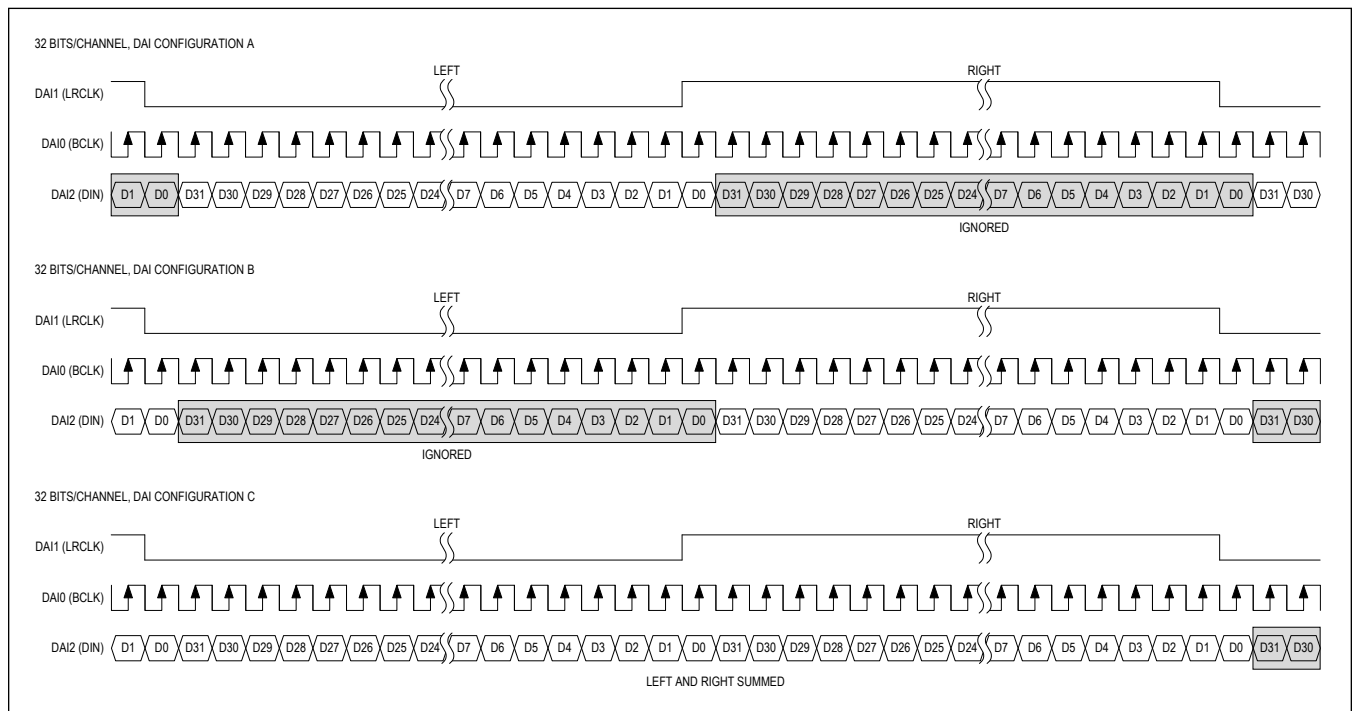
32 BITS/CHANNEL, DAI CONFIGURATION A

LEFT

RIGHT

DAI1 (LRCLK)

DAI0 (BCLK)

DAI2 (DIN) D1 D0 D31 D30 D29 D28 D27 D26 D25 D24 D7 D6 D5 D4 D3 D2 D1 D0 D31 D30 D29 D28 D27 D26 D25 D24 D7 D6 D5 D4 D3 D2 D1 D0 D31 D30

IGNORED

32 BITS/CHANNEL, DAI CONFIGURATION B

LEFT

RIGHT

DAI1 (LRCLK)

DAI0 (BCLK)

DAI2 (DIN) D1 D0 D31 D30 D29 D28 D27 D26 D25 D24 D7 D6 D5 D4 D3 D2 D1 D0 D31 D30 D29 D28 D27 D26 D25 D24 D7 D6 D5 D4 D3 D2 D1 D0 D31 D30

IGNORED

32 BITS/CHANNEL, DAI CONFIGURATION C

LEFT

RIGHT

DAI1 (LRCLK)

DAI0 (BCLK)

DAI2 (DIN) D1 D0 D31 D30 D29 D28 D27 D26 D25 D24 D7 D6 D5 D4 D3 D2 D1 D0 D31 D30 D29 D28 D27 D26 D25 D24 D7 D6 D5 D4 D3 D2 D1 D0 D31 D30

LEFT AND RIGHT SUMMED